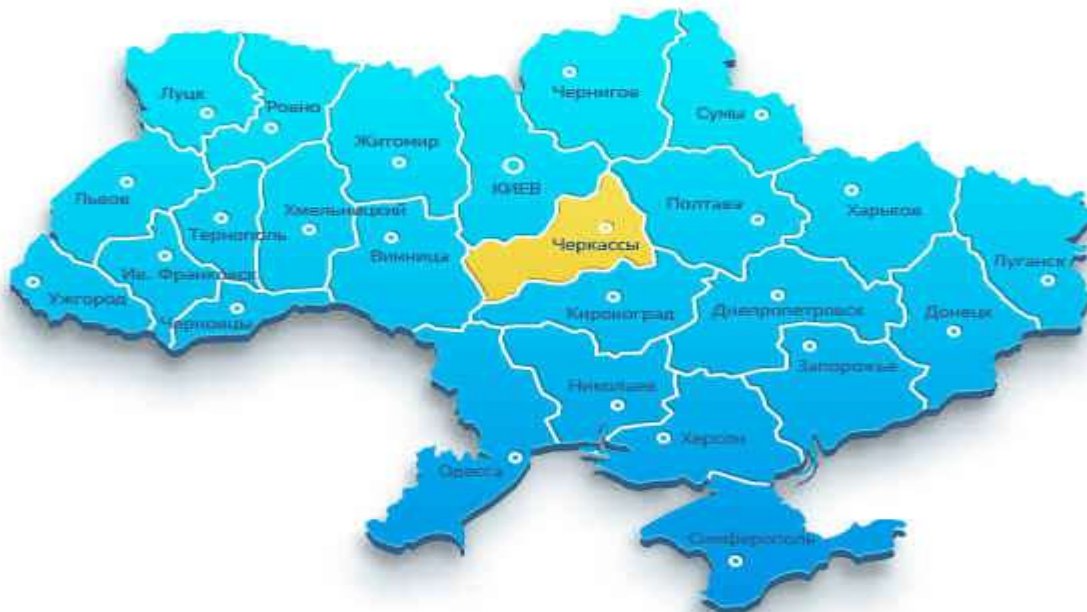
Луцк
Ровно
Житомир
Чернигов
Сумы
Львов
Тернополь
Хмельницкий
КИЕВ
Полтава
Харьков
Черкассы
Винница
Луганск
Ив. Франковск
Ужгород
Черновцы
Кировоград
Днепропетровск
Донецк
Запорожье
Николаев
Херсон
Одесса
Симферополь